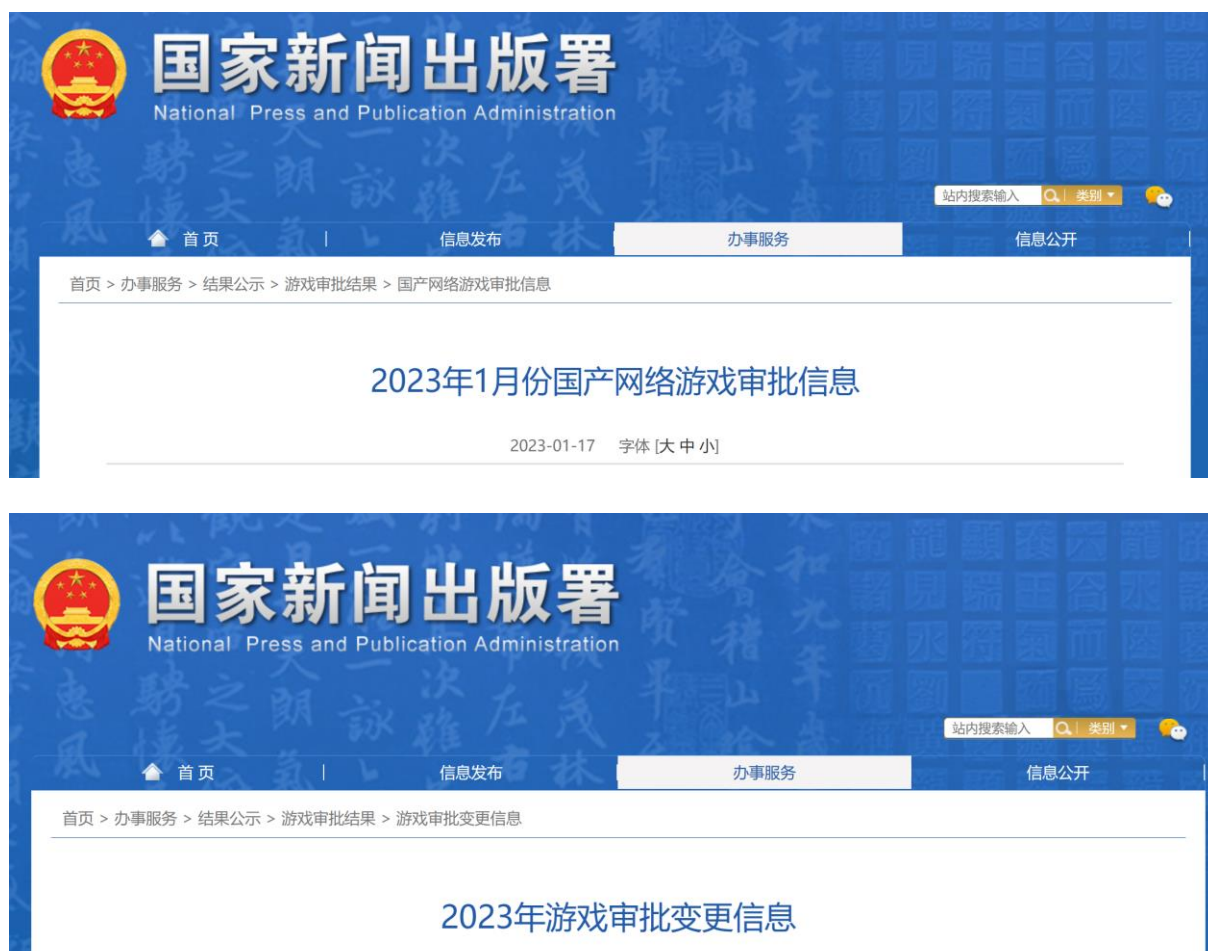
国家新闻出版署
National Press and Publication Administration

站内搜索输入 类别

首页 | 信息发布 办事服务 信息公开

首页 > 办事服务 > 结果公示 > 游戏审批结果 > 国产网络游戏审批信息

2023年1月份国产网络游戏审批信息

2023-01-17 字体 [大 中 小]

国家新闻出版署
National Press and Publication Administration

站内搜索输入 类别

首页 | 信息发布 办事服务 信息公开

首页 > 办事服务 > 结果公示 > 游戏审批结果 > 游戏审批变更信息

2023年游戏审批变更信息